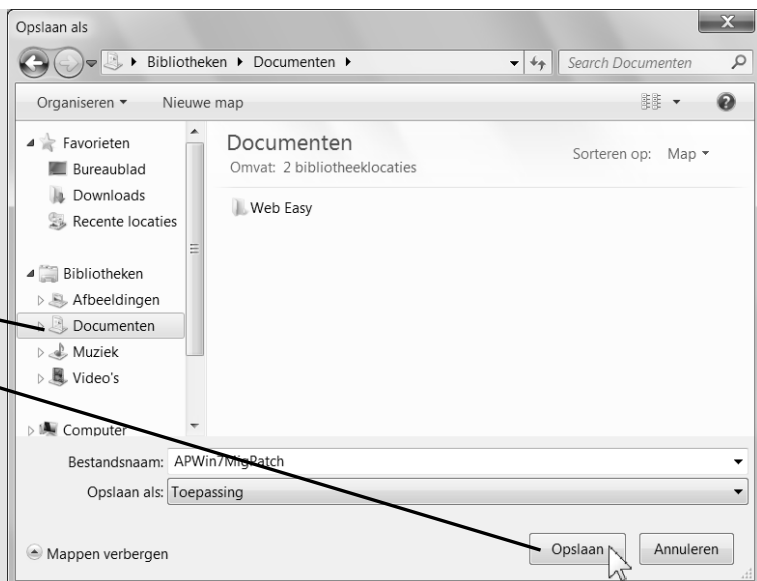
Opslaan als

Bibliotheken ▸ Documenten ▸

Search Documenten

Organiseren ▾ Nieuwe map

Favorieten
Bureaublad
Downloads
Recente locaties

Bibliotheken
Afbeeldingen
Documenten
Muziek
Video's

Computer

Documenten
Omvat: 2 bibliotheeklocaties

Sorteren op: Map ▾

Web Easy

Bestandsnaam: APWin7MigPatch

Opslaan als: Toepassing

Mappen verbergen

Opslaan

Annuleren